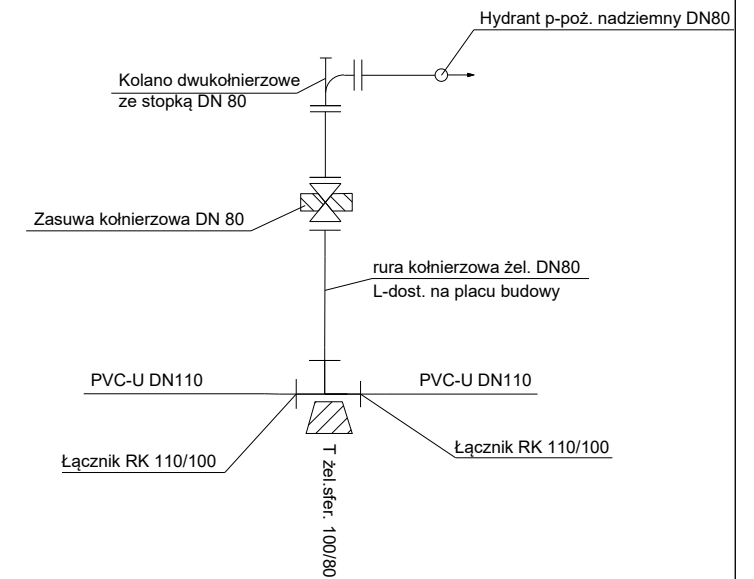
Hydrant p-poż. nadziemny DN80

Kolano dwukołnierzowe
ze stopką DN 80

Zasuwa kołnierzowa DN 80

rura kołnierzowa żel. DN80
L-dost. na placu budowy

PVC-U DN110

PVC-U DN110

Łącznik RK 110/100

Łącznik RK 110/100

T żel.sfer. 100/80